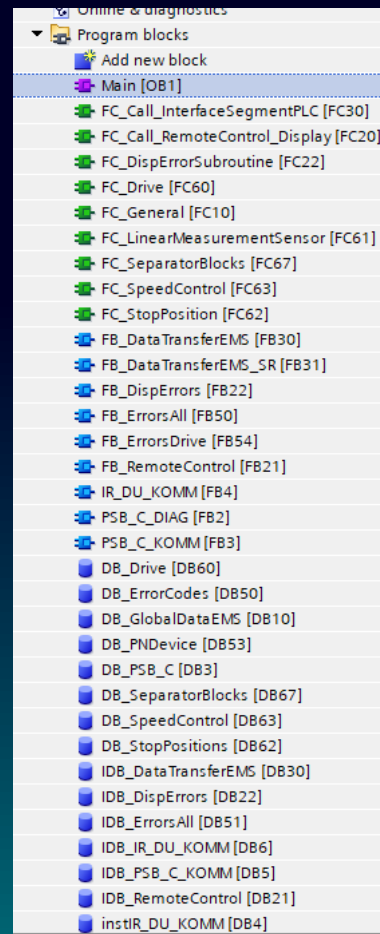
Online & diagnostics
Program blocks
Add new block
Main [OB1]
FC_Call_InterfaceSegmentPLC [FC30]
FC_Call_RemoteControl_Display [FC20]
FC_DispErrorSubroutine [FC22]
FC_Drive [FC60]
FC_General [FC10]
FC_LinearMeasurementSensor [FC61]
FC_SeparatorBlocks [FC67]
FC_SpeedControl [FC63]
FC_StopPosition [FC62]
FB_DataTransferEMS [FB30]
FB_DataTransferEMS_SR [FB31]
FB_DispErrors [FB22]
FB_ErrorsAll [FB50]
FB_ErrorsDrive [FB54]
FB_RemoteControl [FB21]
IR_DU_KOMM [FB4]
PSB_C_DIAG [FB2]
PSB_C_KOMM [FB3]
DB_Drive [DB60]
DB_ErrorCodes [DB50]
DB_GlobalDataEMS [DB10]
DB_PNDevice [DB53]
DB_PSB_C [DB3]
DB_SeparatorBlocks [DB67]
DB_SpeedControl [DB63]
DB_StopPositions [DB62]
IDB_DataTransferEMS [DB30]
IDB_DispErrors [DB22]
IDB_ErrorsAll [DB51]
IDB_IR_DU_KOMM [DB6]
IDB_PSB_C_KOMM [DB5]
IDB_RemoteControl [DB21]
instIR_DU_KOMM [DB4]